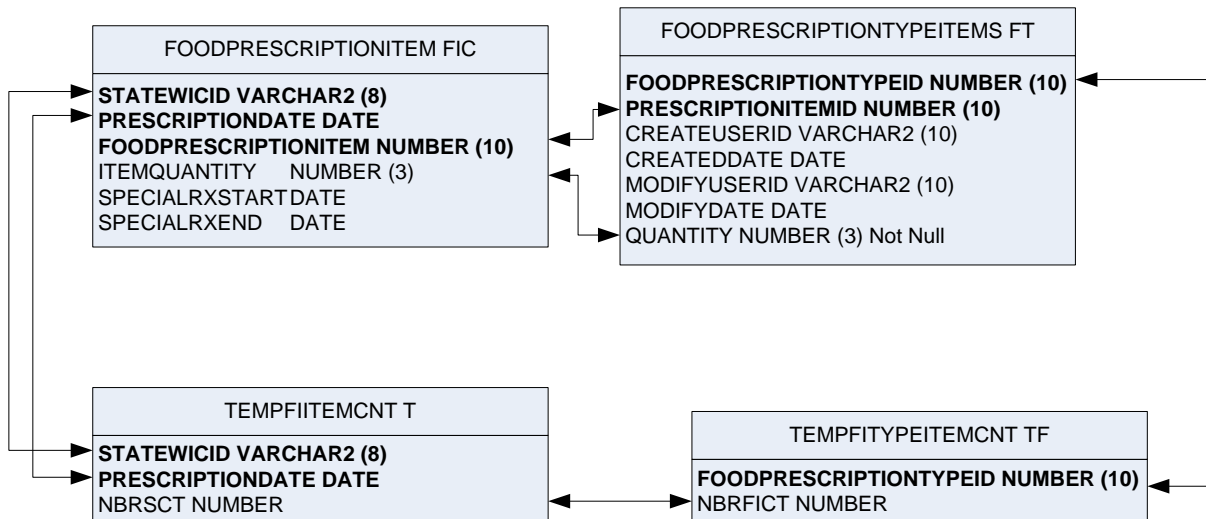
FOODPRESCRIPTIONITEM FIC

**STATEWICID VARCHAR2 (8)**
**PRESCRIPTIONDATE DATE**
**FOODPRESCRIPTIONITEM NUMBER (10)**
ITEMQUANTITY NUMBER (3)
SPECIALRXSTART DATE
SPECIALRXEND DATE

FOODPRESCRIPTIONTYPEITEMS FT

**FOODPRESCRIPTIONTYPEID NUMBER (10)**
**PRESCRIPTIONITEMID NUMBER (10)**
CREATEUSERID VARCHAR2 (10)
CREATEDDATE DATE
MODIFYUSERID VARCHAR2 (10)
MODIFYDATE DATE
QUANTITY NUMBER (3) Not Null

TEMPFIITEMCNT T

**STATEWICID VARCHAR2 (8)**
**PRESCRIPTIONDATE DATE**
NBRSCT NUMBER

TEMPFITYPEITEMCNT TF

**FOODPRESCRIPTIONTYPEID NUMBER (10)**
NBRFICT NUMBER